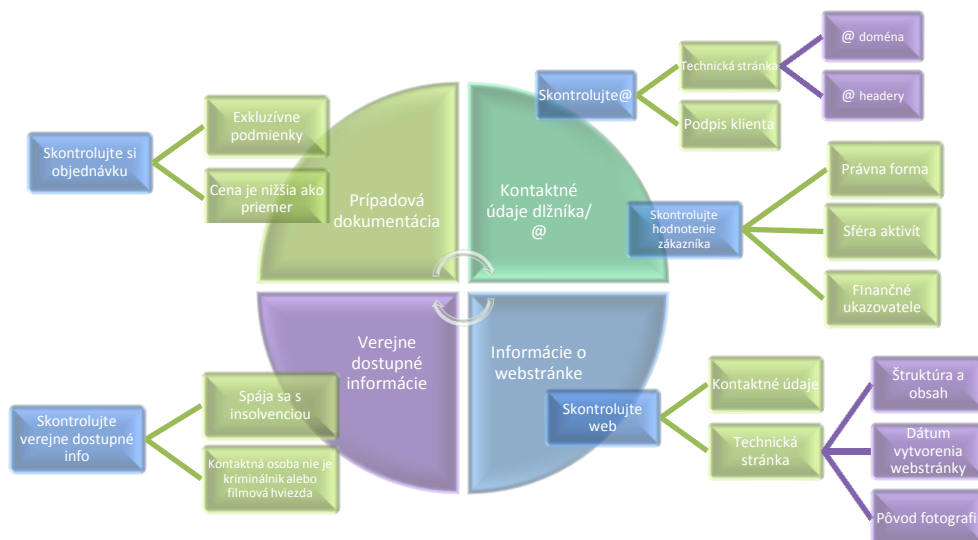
Skontrolujte si objednávku

Exkluzívne podmienky

Cena je nižšia ako priemer

Prípadová dokumentácia

Kontaktné údaje dlžníka/ @

Skontrolujte@

Technická stránka

@ doména

@ headery

Podpis klienta

Skontrolujte hodnotenie zákazníka

Právna forma

Sféra aktivít

Finančné ukazovatele

Verejne dostupné informácie

Informácie o webstránke

Skontrolujte verejne dostupné info

Spája sa s insolvenciou

Kontaktná osoba nie je kriminálnik alebo filmová hviezda

Skontrolujte web

Kontaktné údaje

Technická stránka

Štruktúra a obsah

Dátum vytvorenia webstránky

Pôvod fotografi